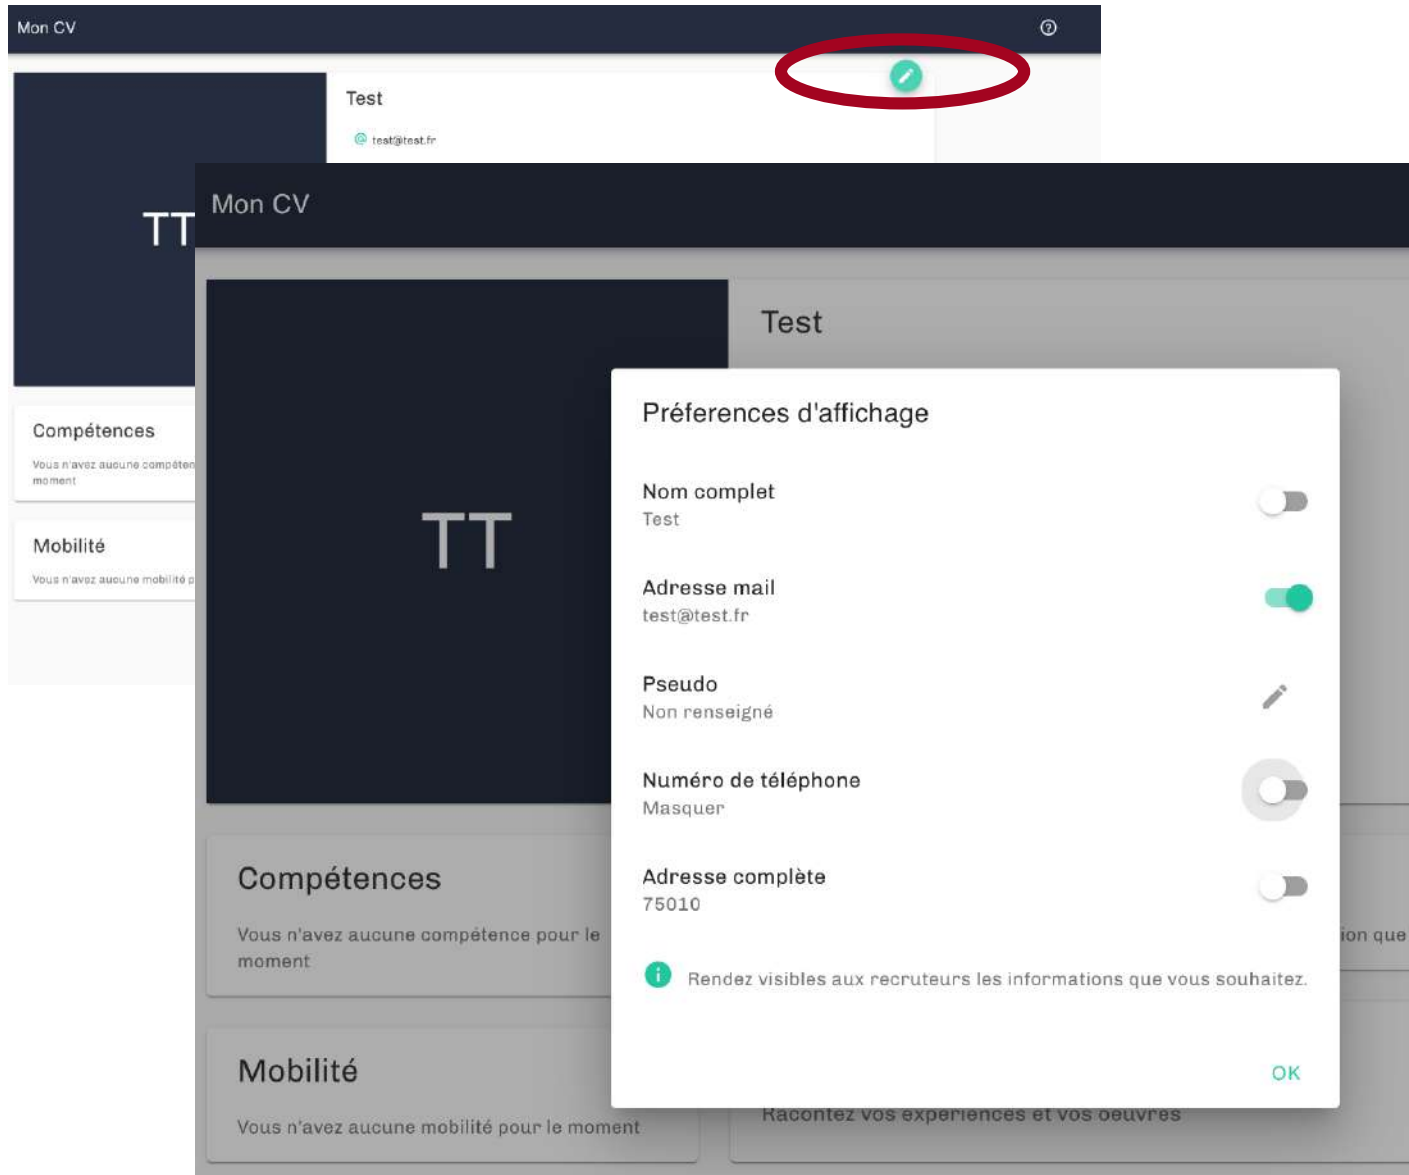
Mon CV

Test

test@test.fr

TT

Compétences

Vous n'avez aucune compéten moment

Mobilité

Vous n'avez aucune mobilité p

Mon CV

TT

Test

Compétences

Vous n'avez aucune compétence pour le moment

Mobilité

Vous n'avez aucune mobilité pour le moment

ion que

Racontez vos expériences et vos oeuvres

Préferences d'affichage

Nom complet
Test

Adresse mail
test@test.fr

Pseudo
Non renseigné

Numéro de téléphone
Masquer

Adresse complète
75010

Rendez visibles aux recruteurs les informations que vous souhaitez.

OK